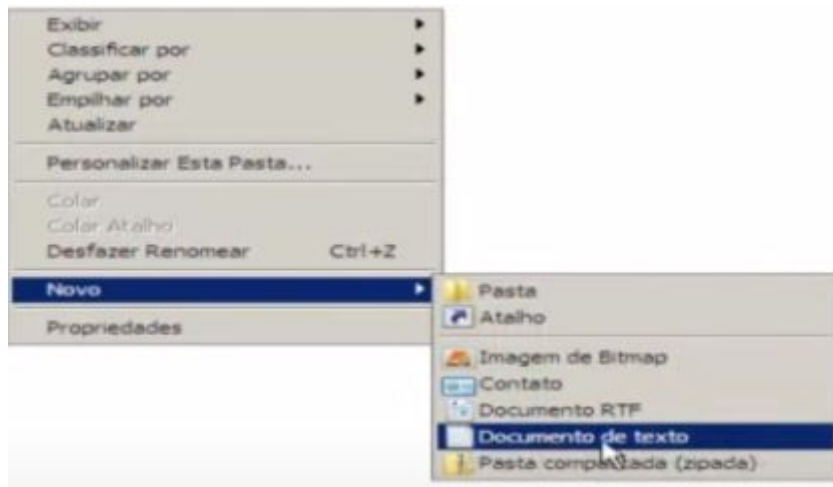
Exibir
Classificar por
Agrupar por
Empilhar por
Atualizar

Personalizar Esta Pasta...

Colar
Colar Atalho
Desfazer Renomear Ctrl+Z

Novo

Propriedades

Pasta
Atalho

Imagem de Bitmap
Contato
Documento RTF
Documento de texto
Pasta comp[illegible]ada (zipada)